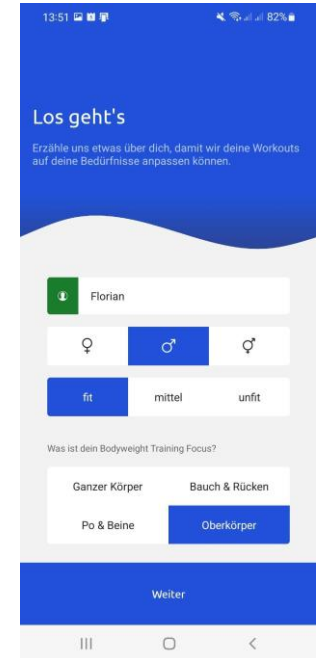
13:51 82%

Los geht's

Erzähle uns etwas über dich, damit wir deine Workouts auf deine Bedürfnisse anpassen können.

Florian

♀ ♂ ⚥

fit mittel unfit

Was ist dein Bodyweight Training Focus?

Ganzer Körper Bauch & Rücken

Po & Beine Oberkörper

Weiter